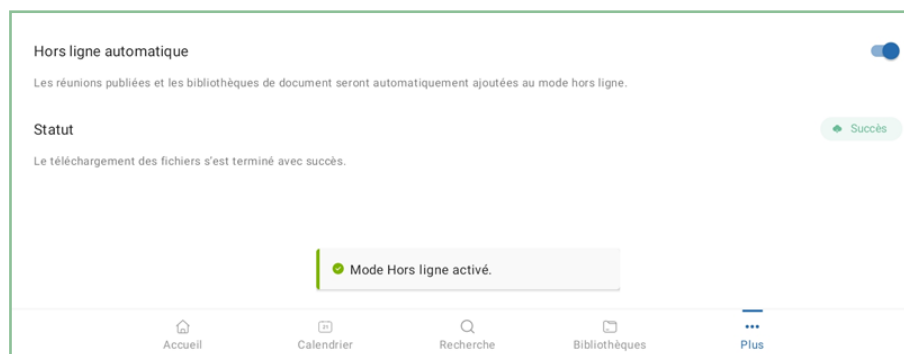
Hors ligne automatique

Les réunions publiées et les bibliothèques de document seront automatiquement ajoutées au mode hors ligne.

Statut

Succès

Le téléchargement des fichiers s'est terminé avec succès.

Mode Hors ligne activé.

Accueil

21

Calendrier

Recherche

Bibliothèques

Plus